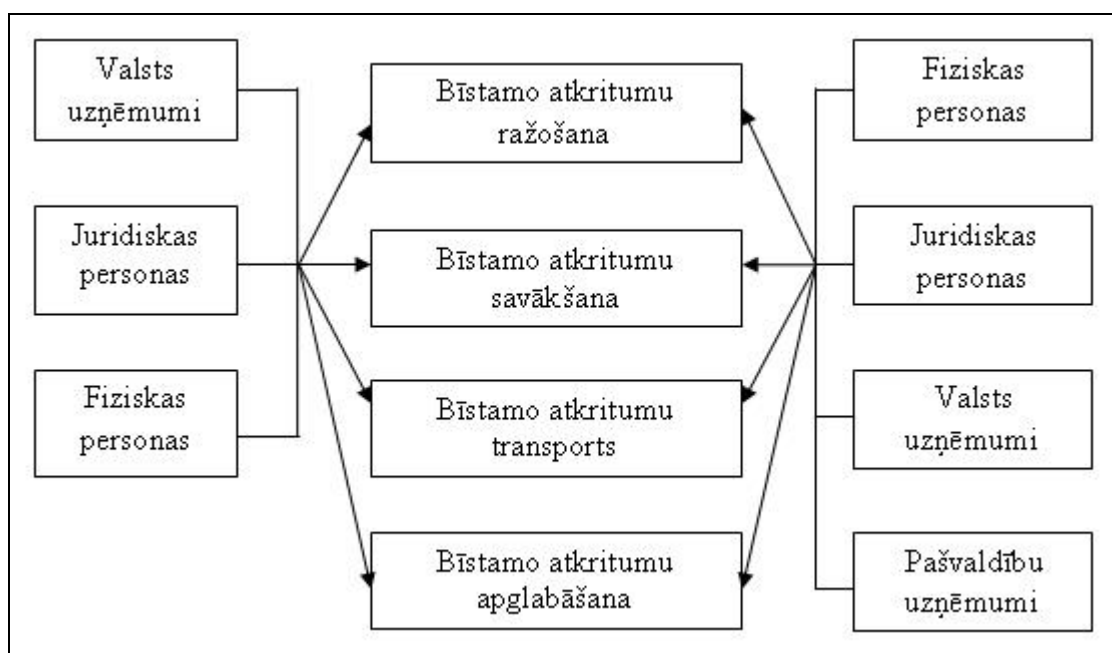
Valsts uzņēmumi

Juridiskas personas

Fiziskas personas

Bīstamo atkritumu ražošana

Bīstamo atkritumu savākšana

Bīstamo atkritumu transports

Bīstamo atkritumu apglabāšana

Fiziskas personas

Juridiskas personas

Valsts uzņēmumi

Pašvaldību uzņēmumi